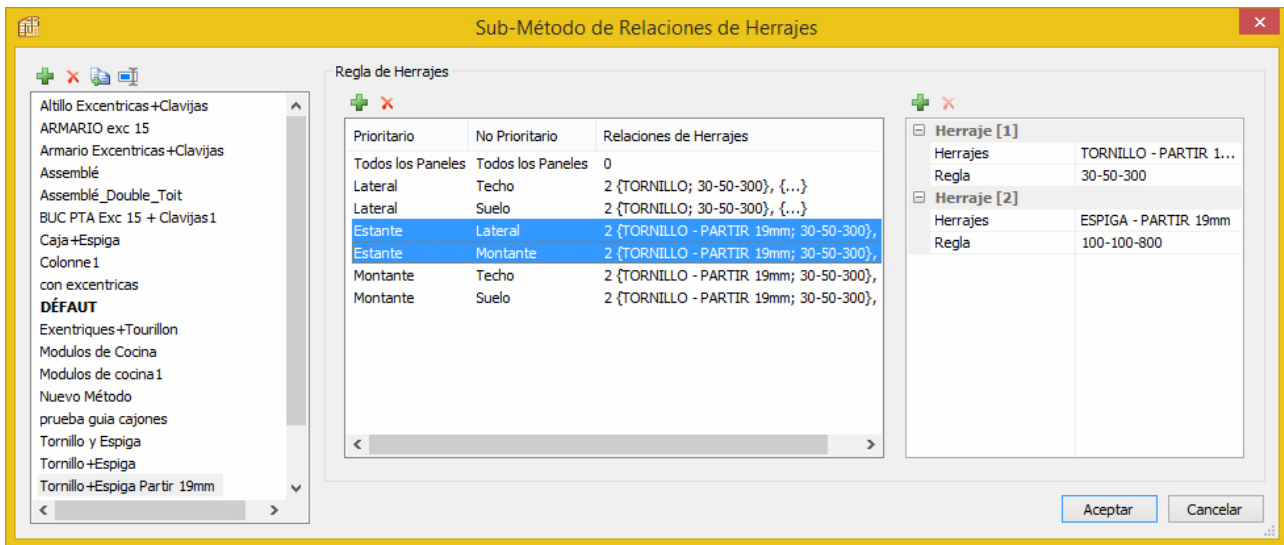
Sub-Método de Relaciones de Herrajes

Altillo Excentricas+Clavijas
ARMARIO exc 15
Armario Excentricas+Clavijas
Assemblé
Assemblé_Double_Toit
BUC PTA Exc 15 + Clavijas1
Caja+Espiga
Colonne1
con excentricas
DÉFAUT
Exentriques+Tourillon
Modulos de Cocina
Modulos de cocina1
Nuevo Método
prueba guia cajones
Tornillo y Espiga
Tornillo+Espiga
Tornillo+Espiga Partir 19mm

Regla de Herrajes

| Prioritario | No Prioritario | Relaciones de Herrajes |
|---|---|---|
| Todos los Paneles | Todos los Paneles | 0 |
| Lateral | Techo | 2 {TORNILLO; 30-50-300}, {...} |
| Lateral | Suelo | 2 {TORNILLO; 30-50-300}, {...} |
| Estante | Lateral | 2 {TORNILLO - PARTIR 19mm; 30-50-300}, |
| Estante | Montante | 2 {TORNILLO - PARTIR 19mm; 30-50-300}, |
| Montante | Techo | 2 {TORNILLO - PARTIR 19mm; 30-50-300}, |
| Montante | Suelo | 2 {TORNILLO - PARTIR 19mm; 30-50-300}, |

Herraje [1]
| Herrajes | TORNILLO - PARTIR 1... |
|---|---|
| Regla | 30-50-300 |

Herraje [2]
| Herrajes | ESPIGA - PARTIR 19mm |
|---|---|
| Regla | 100-100-800 |

Aceptar
Cancelar